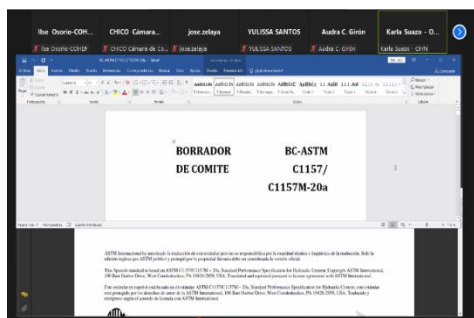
Ilse Osorio-COH... CHICO Camara... jose.zelaya YULISSA SANTOS Audra C. Girón Karla Suazo - O...

Ilse Osorio-COHEP CHICO Cámara de Co... jose.zelaya YULISSA SANTOS Audra C. Girón Karla Suazo - CHN

BORRADOR DE COMITE

BC-ASTM C1157/ C1157M-20a

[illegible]